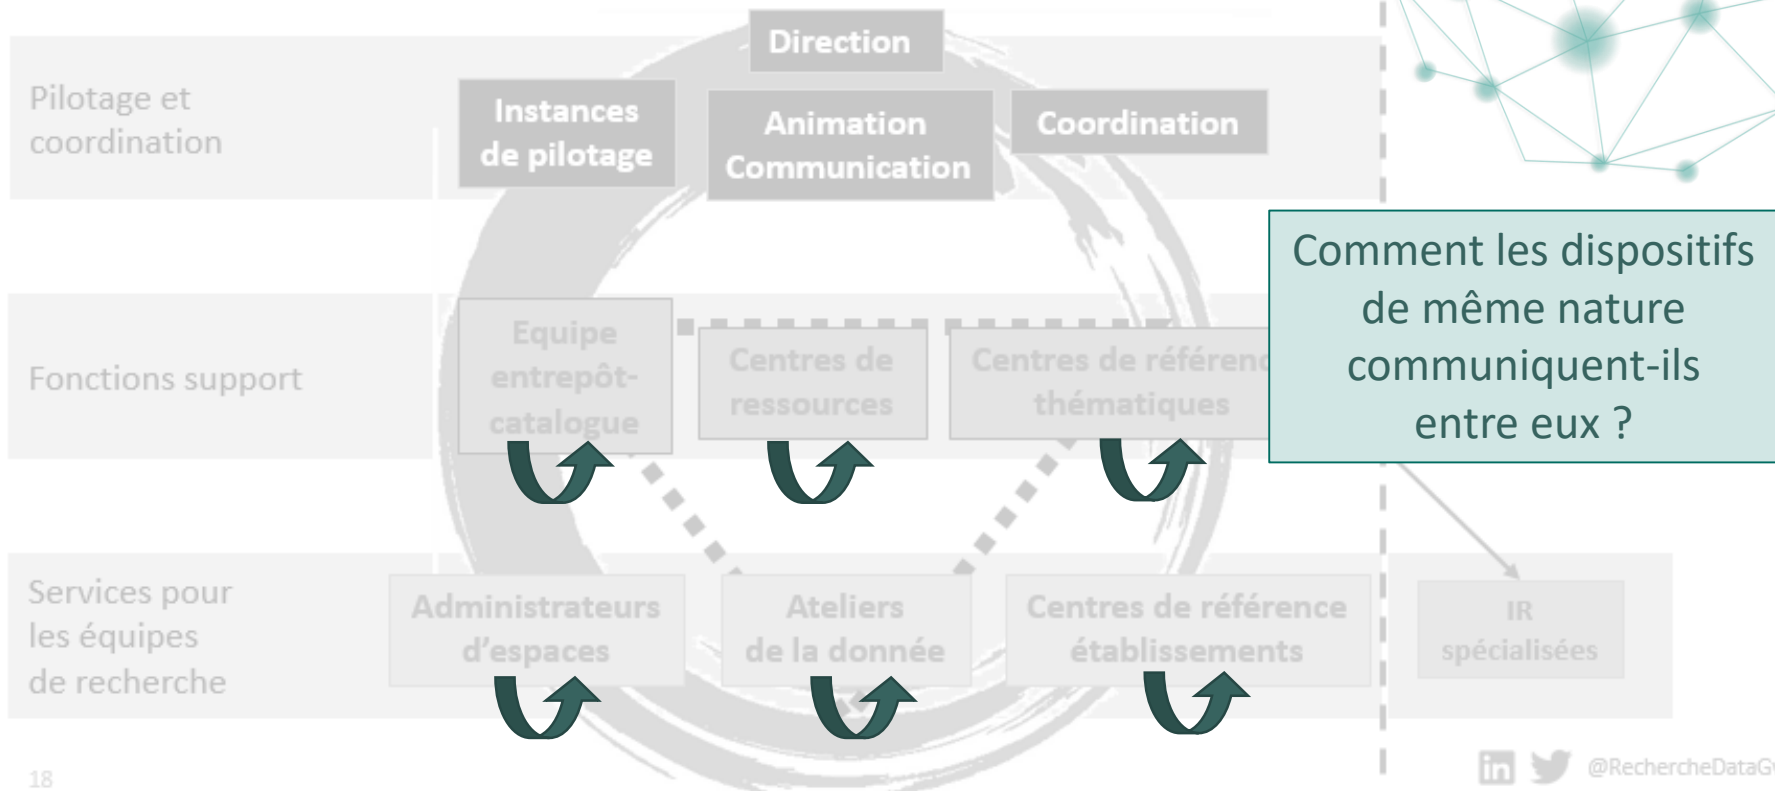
Direction

Pilotage et coordination

Instances de pilotage

Animation Communication

Coordination

Comment les dispositifs de même nature communiquent-ils entre eux ?

Fonctions support

Equipe entrepôt-catalogue

Centres de ressources

Centres de référenc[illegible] thématiques

Services pour les équipes de recherche

Administrateurs d'espaces

Ateliers de la donnée

Centres de référence établissements

IR spécialisées

18

@RechercheDataG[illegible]